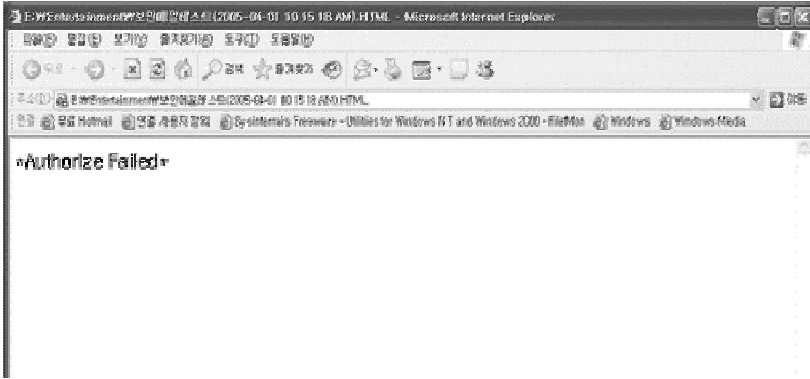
E:₩Entertainment₩보안메일테스트(2005-04-01 10 15 18 AM).HTML - Microsoft Internet Explorer

파일(F) 편집(E) 보기(V) 즐겨찾기(A) 도구(T) 도움말(H)

뒤로 검색 즐겨찾기

주소(D) E:₩Entertainment₩보안메일테스트(2005-04-01 10 15 18 AM).HTML 이동

연결 무료 Hotmail 링크 사용자 지정 Sysinternals Freeware - Utilities for Windows NT and Windows 2000 - FileMon Windows Windows Media

*Authorize Failed*